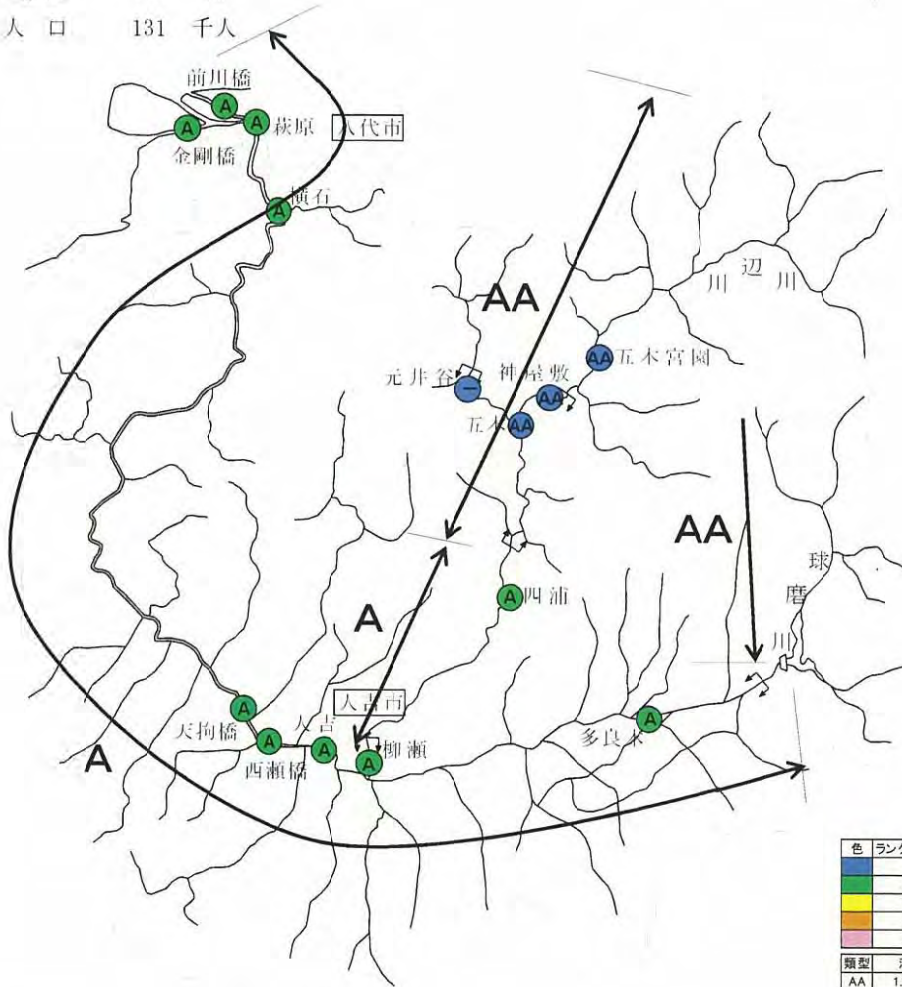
人口　131　千人

前川橋
A
A
A 萩原
金剛橋
八代市
A 横石

AA
川辺川

元井谷 ー
神屋敷 AA
AA 五木宮園
五木 AA

AA

A 四浦

A

球磨川

人吉市
A
天狗橋 A
人吉 A
西瀬橋
A 柳瀬
多良木 A

A

| 色 | ランク |
|---|---|
| | |
| | |
| | |
| | |
| | |

| 類型 | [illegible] |
|---|---|
| AA | 1.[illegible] |